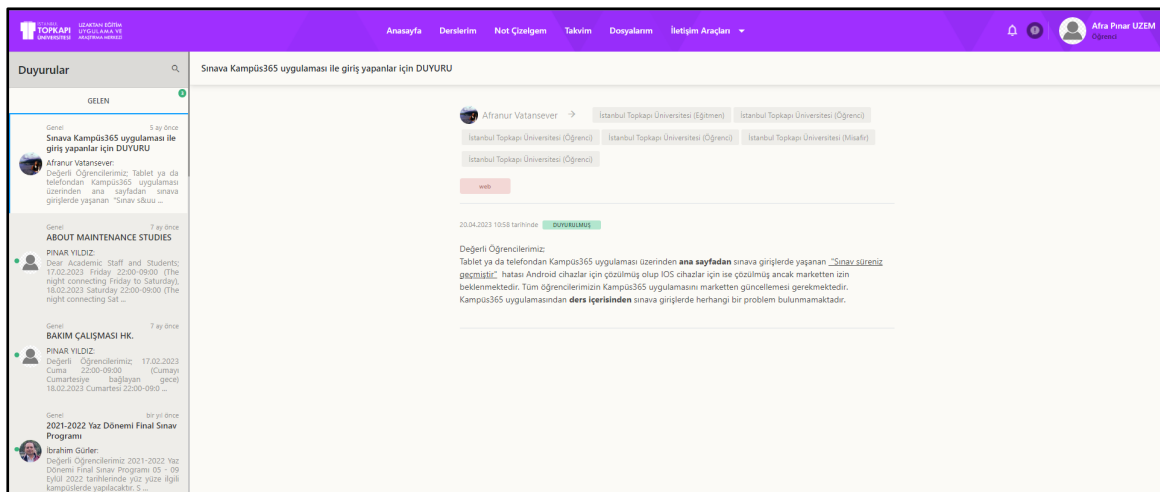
İSTANBUL TOPKAPI ÜNİVERSİTESİ UZAKTAN EĞİTİM UYGULAMA VE ARAŞTIRMA MERKEZİ

Anasayfa Derslerim Not Çizelgem Takvim Dosyalarım İletişim Araçları

0

Afra Pınar UZEM
Öğrenci

Duyurular

GELEN

3

Genel 5 ay önce
Sınava Kampüs365 uygulaması ile giriş yapanlar için DUYURU
Afranur Vatansever:
Değerli Öğrencilerimiz; Tablet ya da telefondan Kampüs365 uygulaması üzerinden ana sayfadan sınava girişlerde yaşanan "Sınav s&uu ...

Genel 7 ay önce
ABOUT MAINTENANCE STUDIES
PINAR YILDIZ:
Dear Academic Staff and Students; 17.02.2023 Friday 22:00-09:00 (The night connecting Friday to Saturday), 18.02.2023 Saturday 22:00-09:00 (The night connecting Sat ...

Genel 7 ay önce
BAKIM ÇALIŞMASI HK.
PINAR YILDIZ:
Değerli Öğrencilerimiz; 17.02.2023 Cuma 22:00-09:00 (Cumayı Cumartesiye bağlayan gece) 18.02.2023 Cumartesi 22:00-09:0 ...

Genel bir yıl önce
2021-2022 Yaz Dönemi Final Sınav Programı
İbrahim Gürler:
Değerli Öğrencilerimiz 2021-2022 Yaz Dönemi Final Sınav Programı 05 - 09 Eylül 2022 tarihlerinde yüz yüze ilgili kampüslerde yapılacaktır. S ...

Sınava Kampüs365 uygulaması ile giriş yapanlar için DUYURU

Afranur Vatansever → İstanbul Topkapı Üniversitesi (Eğitmen) İstanbul Topkapı Üniversitesi (Öğrenci) İstanbul Topkapı Üniversitesi (Öğrenci) İstanbul Topkapı Üniversitesi (Öğrenci) İstanbul Topkapı Üniversitesi (Misafir) İstanbul Topkapı Üniversitesi (Öğrenci)

web

20.04.2023 10:58 tarihinde DUYURULMUŞ

Değerli Öğrencilerimiz;
Tablet ya da telefondan Kampüs365 uygulaması üzerinden **ana sayfadan** sınava girişlerde yaşanan "Sınav süreniz geçmiştir" hatası Android cihazlar için çözülmüş olup IOS cihazlar için ise çözülmüş ancak marketten izin beklenmektedir. Tüm öğrencilerimizin Kampüs365 uygulamasını marketten güncellemesi gerekmektedir.
Kampüs365 uygulamasından **ders içerisinden** sınava girişlerde herhangi bir problem bulunmamaktadır.